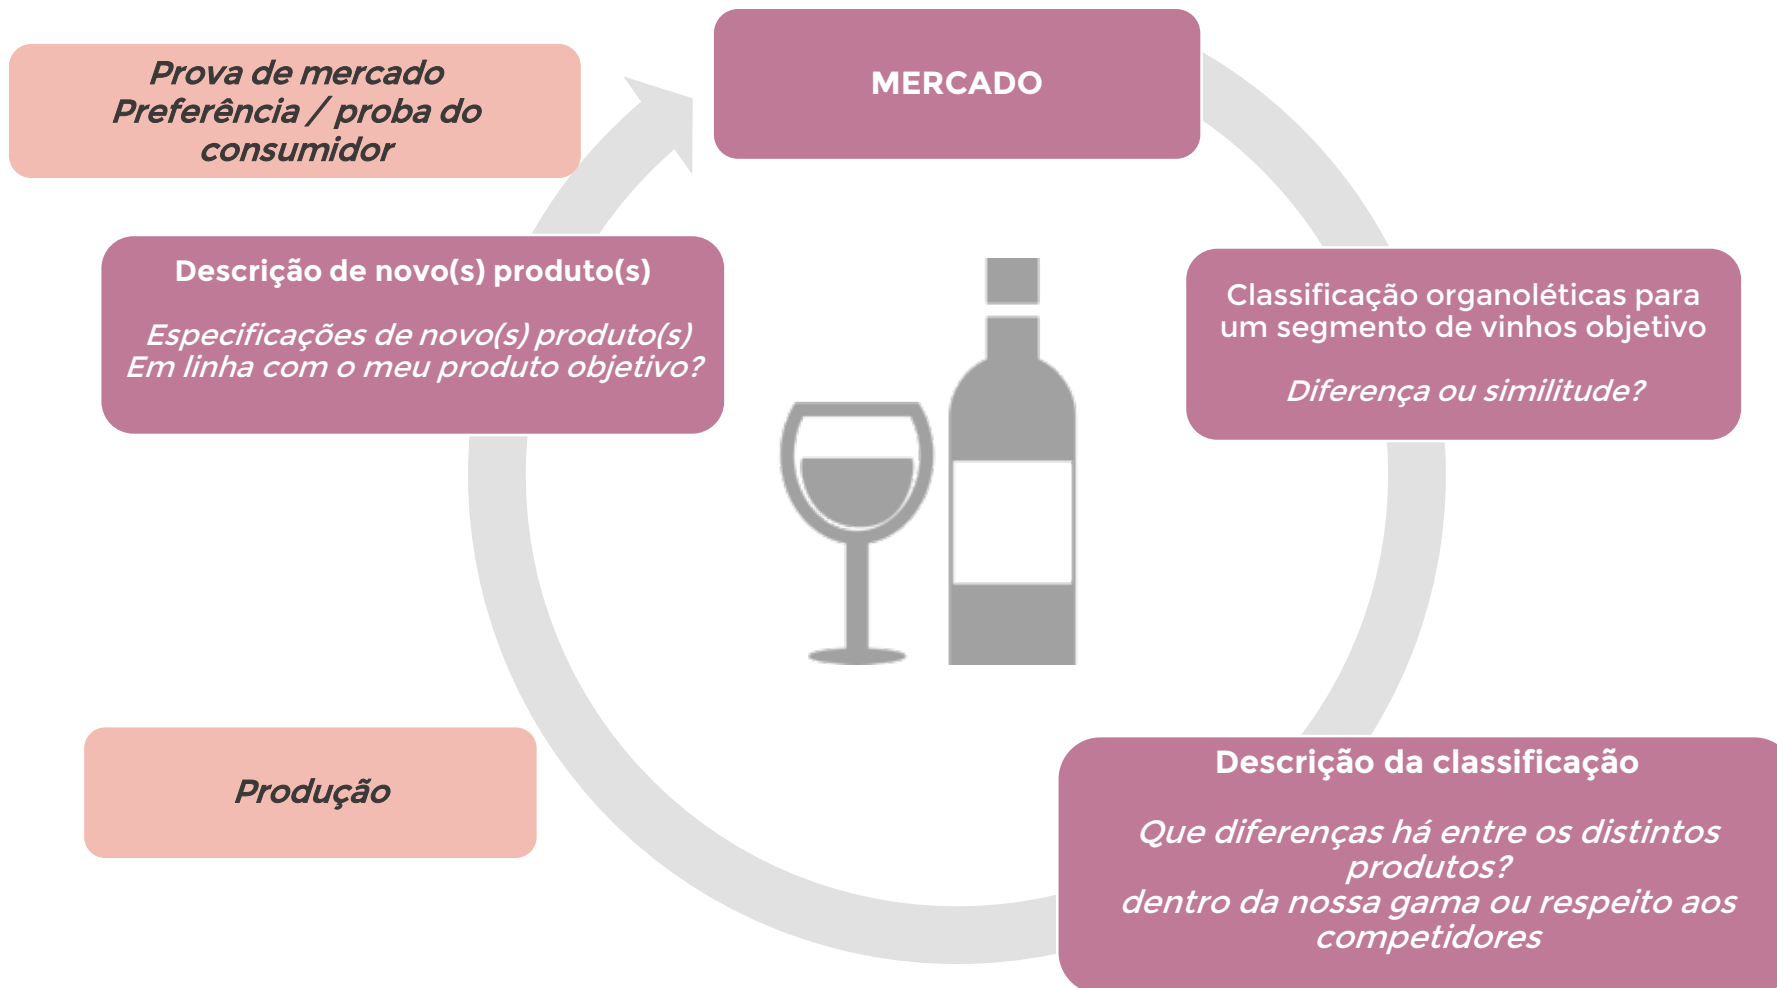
MERCADO

Classificação organoléticas para um segmento de vinhos objetivo

Diferença ou similitude?

Descrição da classificação

Que diferenças há entre os distintos produtos?
dentro da nossa gama ou respeito aos competidores

Produção

Descrição de novo(s) produto(s)

Especificações de novo(s) produto(s)
Em linha com o meu produto objetivo?

Prova de mercado
Preferência / proba do consumidor